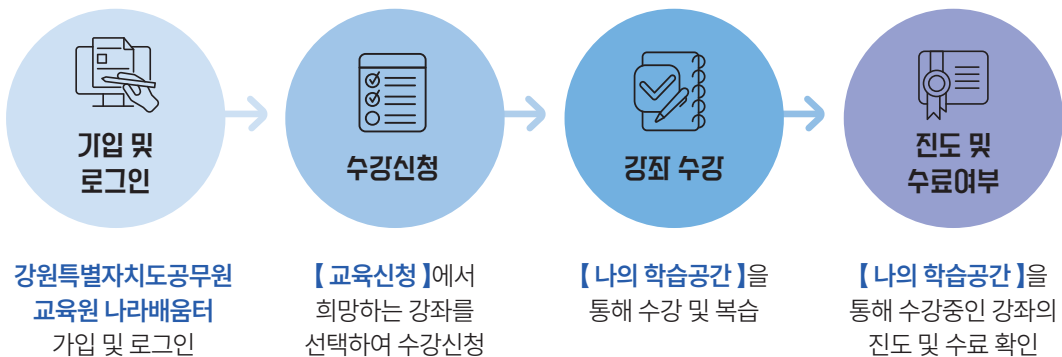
가입 및
로그인

수강신청

강좌 수강

진도 및
수료여부

강원특별자치도공무원
교육원 나라배움터
가입 및 로그인

【 교육신청 】에서
희망하는 강좌를
선택하여 수강신청

【 나의 학습공간 】을
통해 수강 및 복습

【 나의 학습공간 】을
통해 수강중인 강좌의
진도 및 수료 확인